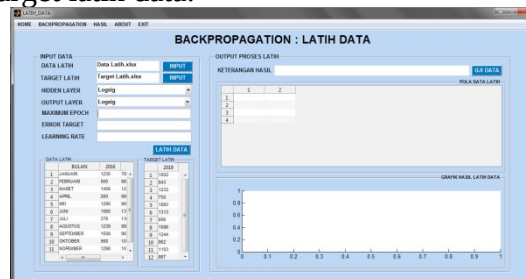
LATIH_DATA

HOME BACKPROPAGATION HASIL ABOUT EXIT

BACKPROPAGATION : LATIH DATA

INPUT DATA

DATA LATIH Data Latih.xlsx INPUT

TARGET LATIH Target Latih.xlsx INPUT

HIDDEN LAYER Logsig

OUTPUT LAYER Logsig

MAXIMUM EPOCH

ERROR TARGET

LEARNING RATE

LATIH DATA

DATA LATIH

| | BULAN | 2016 | |
|---|---|---|---|
| 1 | JANUARI | 1230 | 79 |
| 2 | FEBRUARI | 900 | 90 |
| 3 | MARET | 1456 | 12 |
| 4 | APRIL | 200 | 90 |
| 5 | MEI | 1200 | 90 |
| 6 | JUNI | 1066 | 13 |
| 7 | JULI | 370 | 13 |
| 8 | AGUSTUS | 1230 | 80 |
| 9 | SEPTEMBER | 1506 | 90 |
| 10 | OKTOBER | 560 | 10 |
| 11 | NOVEMBER | 1290 | 10 |

TARGET LATIH

| | 2018 |
|---|---|
| 1 | 1032 |
| 2 | 843 |
| 3 | 1233 |
| 4 | 750 |
| 5 | 1083 |
| 6 | 1313 |
| 7 | 866 |
| 8 | 1086 |
| 9 | 1244 |
| 10 | 862 |
| 11 | 1103 |
| 12 | 867 |

OUTPUT PROSES LATIH

KETERANGAN HASIL UJI DATA

POLA DATA LATIH

| | 1 | 2 |
|---|---|---|
| 1 | | |
| 2 | | |
| 3 | | |
| 4 | | |

GRAFIK HASIL LATIH DATA

1
0.8
0.6
0.4
0.2
0
0 0.1 0.2 0.3 0.4 0.5 0.6 0.7 0.8 0.9 1